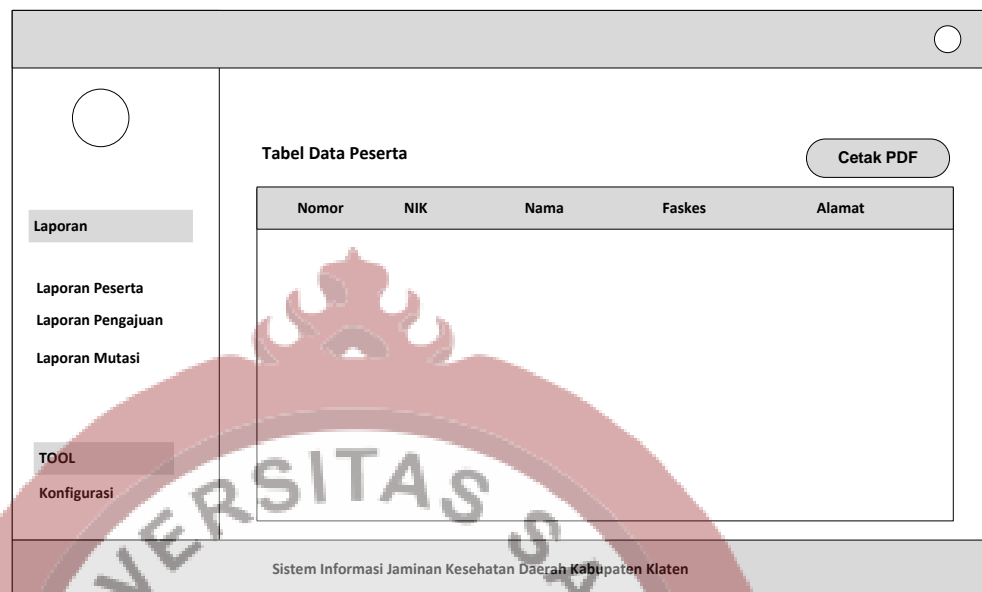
Laporan

Laporan Peserta

Laporan Pengajuan

Laporan Mutasi

TOOL

Konfigurasi

Tabel Data Peserta

Cetak PDF

| Nomor | NIK | Nama | Faskes | Alamat |
|---|---|---|---|---|
| | | | | |

ERSITAS

Sistem Informasi Jaminan Kesehatan Daerah Kabupaten Klaten